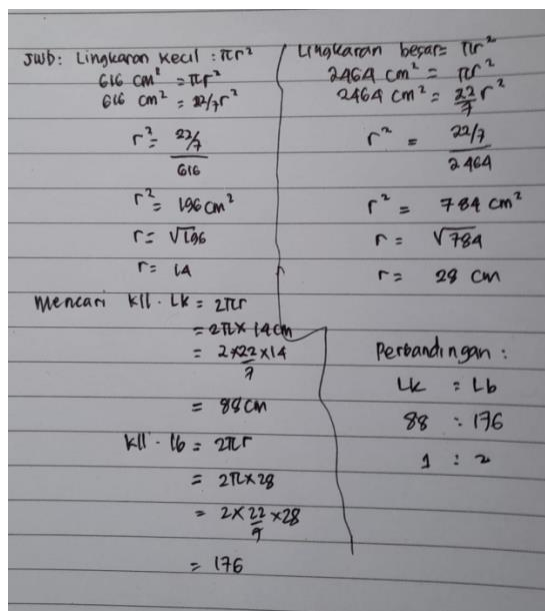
Jwb: Lingkaran Kecil : $\pi r^2$
$616 \text{ cm}^2 = \pi r^2$
$616 \text{ cm}^2 = 22/7 r^2$

$r^2 = \frac{22/7}{616}$

$r^2 = 196 \text{ cm}^2$

$r = \sqrt{196}$

$r = 14$

Lingkaran besar = $\pi r^2$
$2464 \text{ cm}^2 = \pi r^2$
$2464 \text{ cm}^2 = \frac{22}{7} r^2$

$r^2 = \frac{22/7}{2464}$

$r^2 = 784 \text{ cm}^2$

$r = \sqrt{784}$

$r = 28$ cm

Mencari Kll. Lk = $2\pi r$
$= 2\pi \times 14$ cm
$= 2 \times \frac{22}{7} \times 14$
$= 88$ cm

Kll. Lb = $2\pi r$
$= 2\pi \times 28$
$= 2 \times \frac{22}{7} \times 28$
$= 176$

Perbandingan :
Lk : Lb
88 : 176
1 : 2